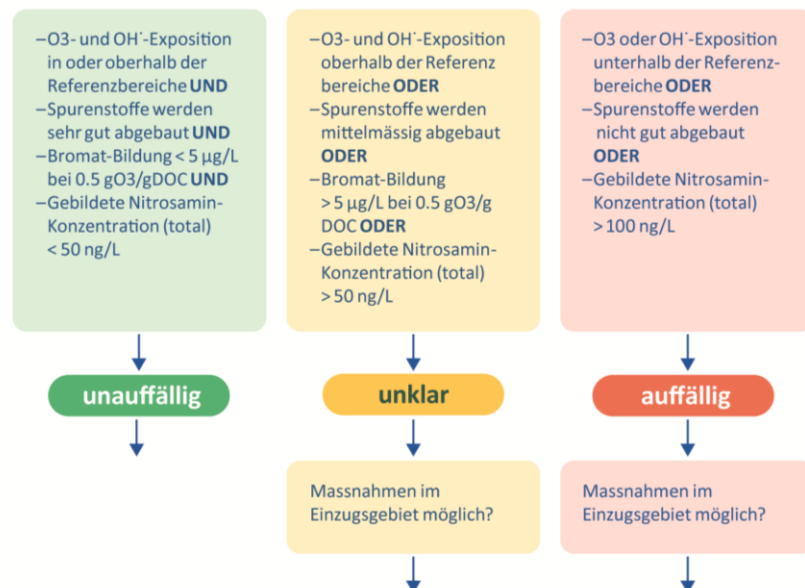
–O3- und OH˙-Exposition in oder oberhalb der Referenzbereiche **UND**
–Spurenstoffe werden sehr gut abgebaut **UND**
–Bromat-Bildung < 5 µg/L bei 0.5 gO3/gDOC **UND**
–Gebildete Nitrosamin-Konzentration (total) < 50 ng/L

unauffällig

–O3- und OH˙-Exposition oberhalb der Referenz bereiche **ODER**
–Spurenstoffe werden mittelmässig abgebaut **ODER**
–Bromat-Bildung > 5 µg/L bei 0.5 gO3/g DOC **ODER**
–Gebildete Nitrosamin-Konzentration (total) > 50 ng/L

unklar

Massnahmen im Einzugsgebiet möglich?

–O3 oder OH˙-Exposition unterhalb der Referenzbereiche **ODER**
–Spurenstoffe werden nicht gut abgebaut **ODER**
–Gebildete Nitrosamin-Konzentration (total) > 100 ng/L

auffällig

Massnahmen im Einzugsgebiet möglich?